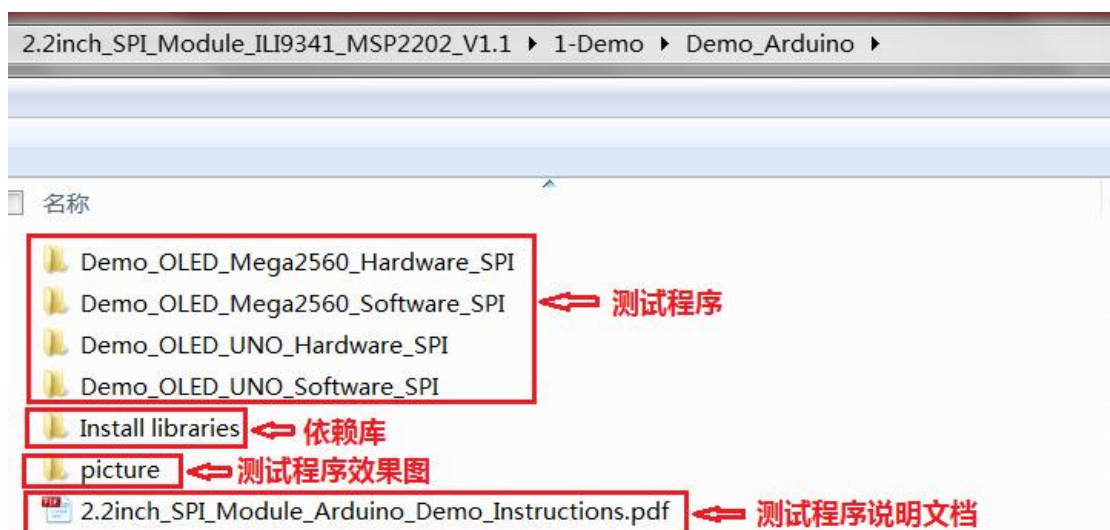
2.2inch_SPI_Module_ILI9341_MSP2202_V1.1 ▸ 1-Demo ▸ Demo_Arduino ▸

名称

Demo_OLED_Mega2560_Hardware_SPI
Demo_OLED_Mega2560_Software_SPI
Demo_OLED_UNO_Hardware_SPI
Demo_OLED_UNO_Software_SPI

测试程序

Install libraries
依赖库

picture
测试程序效果图

2.2inch_SPI_Module_Arduino_Demo_Instructions.pdf
测试程序说明文档